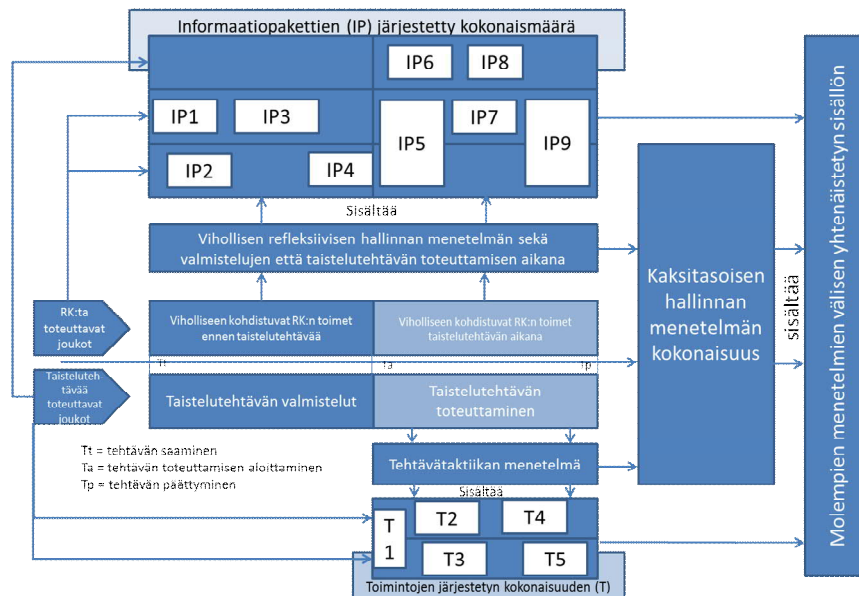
Informaatiopakettien (IP) järjestetty kokonaismäärä

IP6
IP8
IP1
IP3
IP5
IP7
IP9
IP2
IP4

Sisältää

Vihollisen refleksiivisen hallinnan menetelmän sekä valmistelujen että taistelutehtävän toteuttamisen aikana

RK:ta toteuttavat joukot

Viholliseen kohdistuvat RK:n toimet ennen taistelutehtävää

Viholliseen kohdistuvat RK:n toimet taistelutehtävän aikana

Tt
Ta
Tp

Taisteluteh tävää toteuttavat joukot

Taistelutehtävän valmistelut

Taistelutehtävän toteuttaminen

Tt = tehtävän saaminen
Ta = tehtävän toteuttamisen aloittaminen
Tp = tehtävän päättyminen

Tehtävätaktiikan menetelmä

Sisältää

T1
T2
T4
T3
T5

Toimintojen järjestetyn kokonaisuuden (T)

Kaksitasoisen hallinnan menetelmän kokonaisuus

sisältää

Molempien menetelmien välisen yhtenäistetyn sisällön